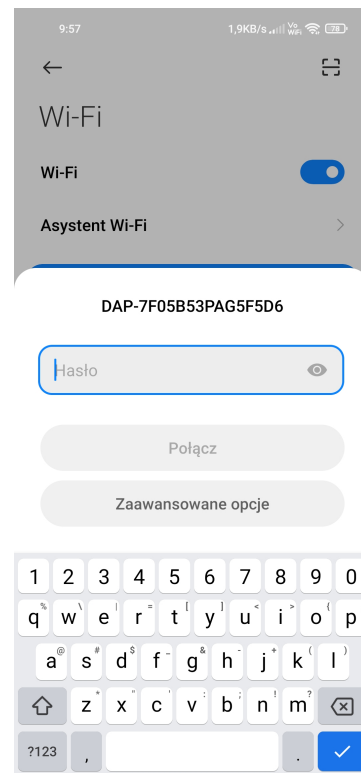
9:57 1,9KB/s Vo WiFi 78

←

Wi-Fi

Wi-Fi

Asystent Wi-Fi

DAP-7F05B53PAG5F5D6

Hasło

Połącz

Zaawansowane opcje

1 2 3 4 5 6 7 8 9 0
% q \ w | e = r [ t ] y < u > i { o } p
@ a # s $ d - f & g - h ( j ) k l
* z " x ' c : v ; b ! n ? m
?123 , .